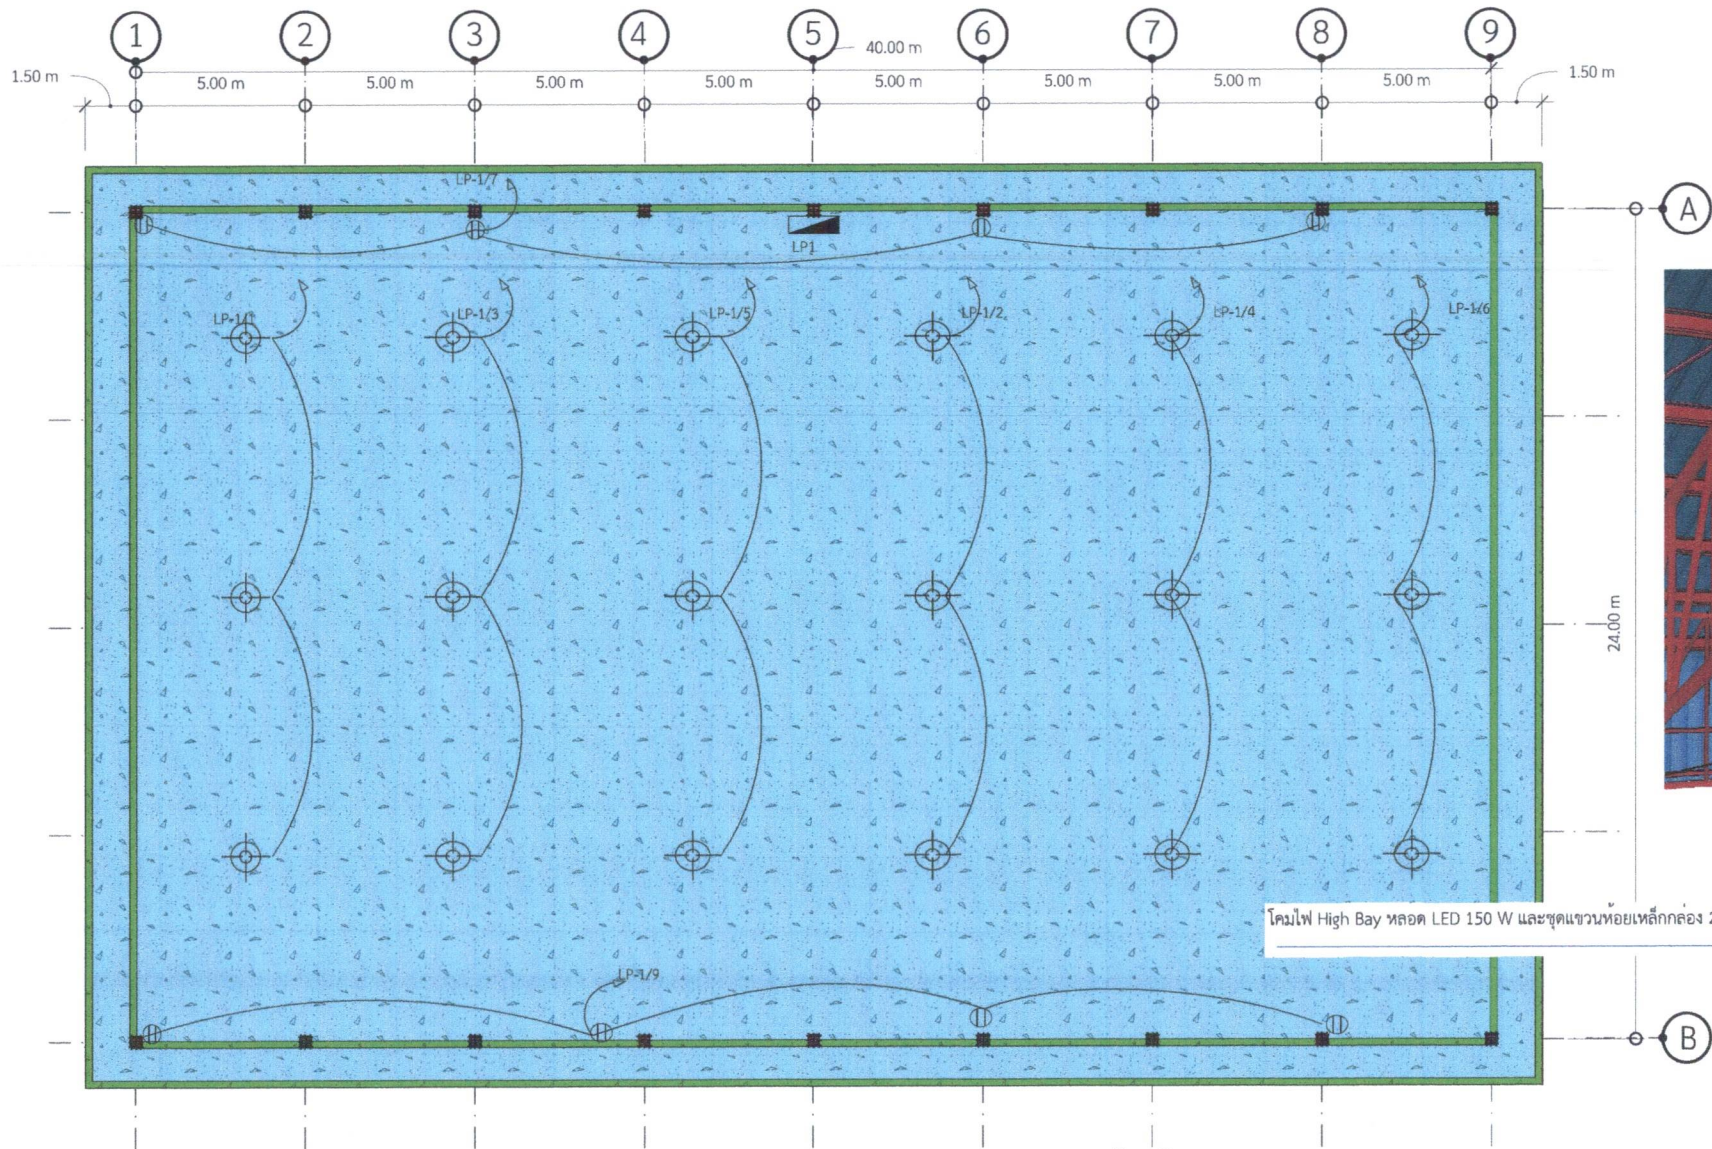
1
2
3
4
5
6
7
8
9

40.00 m

1.50 m
5.00 m
5.00 m
5.00 m
5.00 m
5.00 m
5.00 m
5.00 m
5.00 m
1.50 m

LP-1/7
LP1
A

LP-1/1
LP-1/3
LP-1/5
LP-1/2
LP-1/4
LP-1/6

24.00 m

โคมไฟ High Bay หลอด LED 150 W และชุดแขวนห้อยเหล็กกล่อง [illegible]

LP-1/9
B